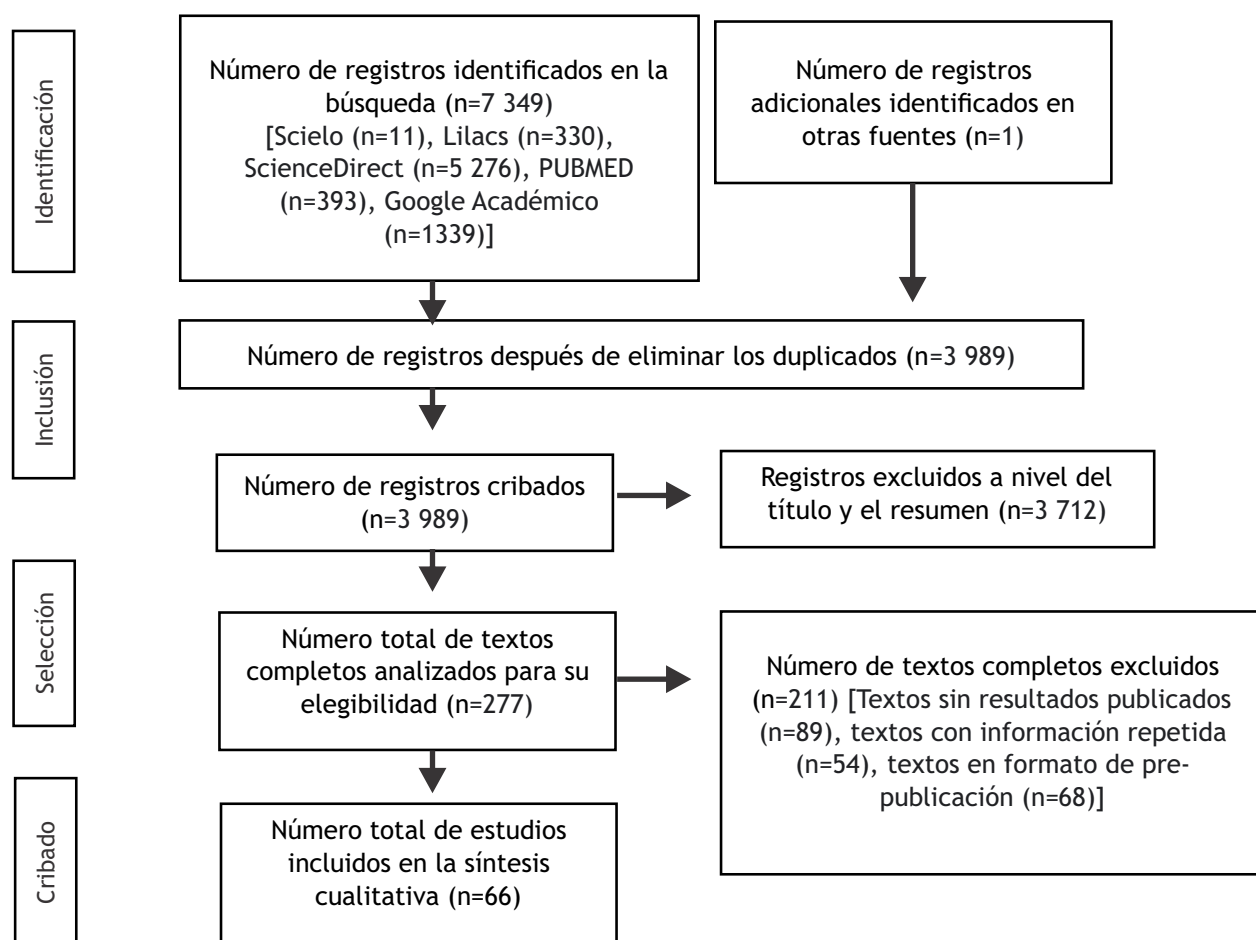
Identificación

Número de registros identificados en la búsqueda (n=7 349) [Scielo (n=11), Lilacs (n=330), ScienceDirect (n=5 276), PUBMED (n=393), Google Académico (n=1339)]

Número de registros adicionales identificados en otras fuentes (n=1)

Inclusión

Número de registros después de eliminar los duplicados (n=3 989)

Número de registros cribados (n=3 989)

Registros excluidos a nivel del título y el resumen (n=3 712)

Selección

Número total de textos completos analizados para su elegibilidad (n=277)

Número de textos completos excluidos (n=211) [Textos sin resultados publicados (n=89), textos con información repetida (n=54), textos en formato de prepublicación (n=68)]

Cribado

Número total de estudios incluidos en la síntesis cualitativa (n=66)